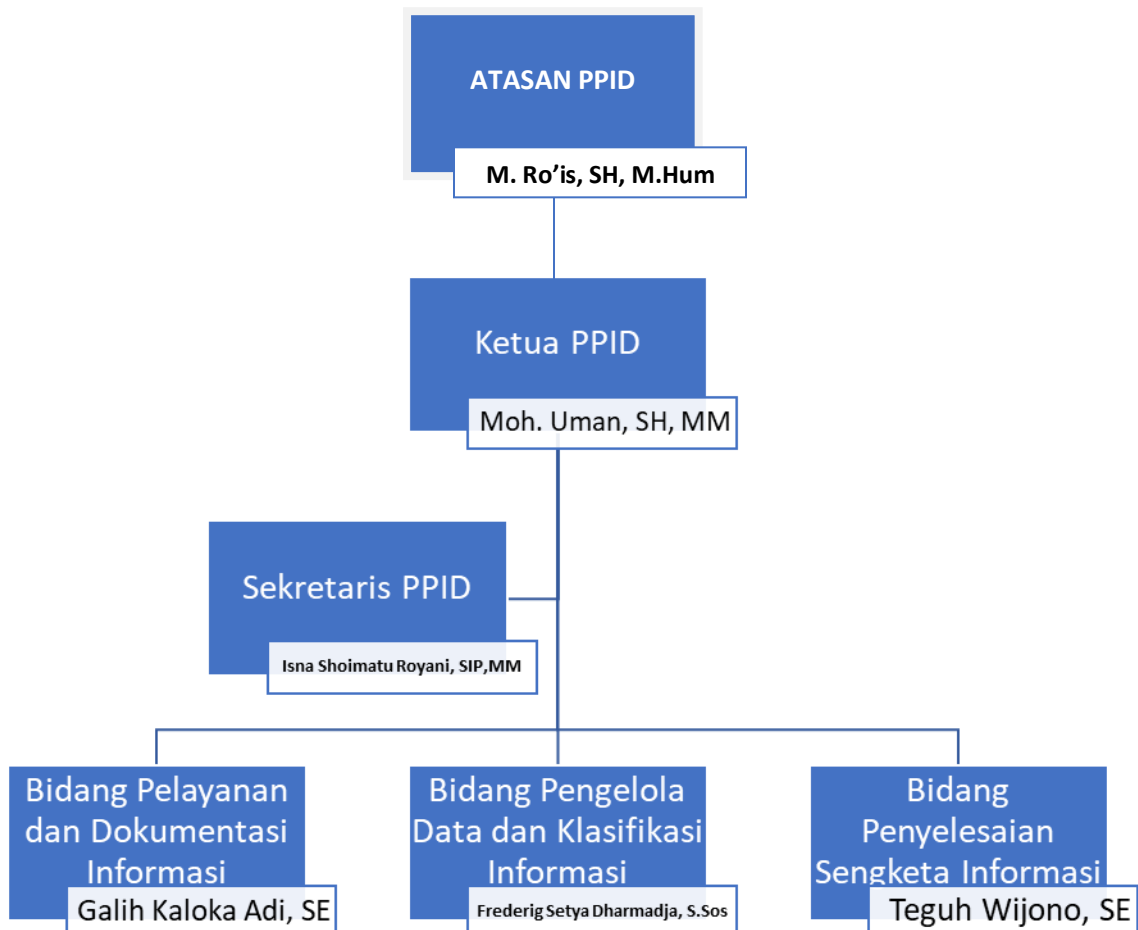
ATASAN PPID

M. Ro'is, SH, M.Hum

Ketua PPID

Moh. Uman, SH, MM

Sekretaris PPID

Isna Shoimatu Royani, SIP,MM

Bidang Pelayanan dan Dokumentasi Informasi

Galih Kaloka Adi, SE

Bidang Pengelola Data dan Klasifikasi Informasi

Frederig Setya Dharmadja, S.Sos

Bidang Penyelesaian Sengketa Informasi

Teguh Wijono, SE